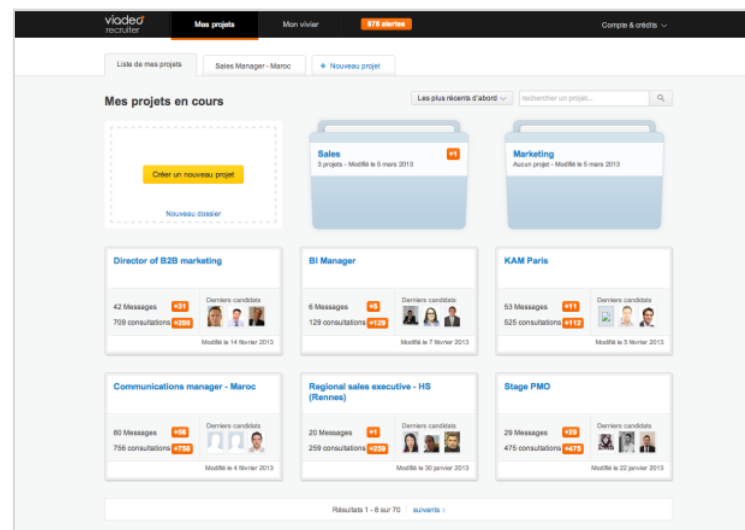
viadeo recruiter | Mes projets | Mon vivier | 978 alertes | Compte & crédits

Liste de mes projets | Sales Manager - Maroc | + Nouveau projet

Mes projets en cours

Les plus récents d'abord | rechercher un projet...

Créer un nouveau projet

Nouveau dossier

Sales
3 projets - Modifié le 5 mars 2013
+1

Marketing
Aucun projet - Modifié le 5 mars 2013

Director of B2B marketing
42 Messages +31
709 consultations +200
Derniers candidats
Modifié le 14 février 2013

BI Manager
6 Messages +5
129 consultations +129
Derniers candidats
Modifié le 7 février 2013

KAM Paris
53 Messages +11
525 consultations +112
Derniers candidats
Modifié le 5 février 2013

Communications manager - Maroc
80 Messages +56
756 consultations +756
Derniers candidats
Modifié le 4 février 2013

Regional sales executive - HS (Rennes)
20 Messages +1
259 consultations +259
Derniers candidats
Modifié le 30 janvier 2013

Stage PMO
29 Messages +29
475 consultations +475
Derniers candidats
Modifié le 22 janvier 2013

Résultats 1 - 8 sur 70 | suivants ›